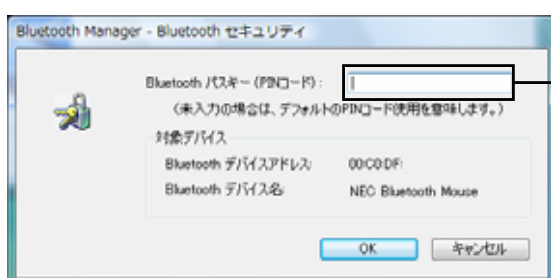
Bluetooth Manager - Bluetooth セキュリティ

Bluetooth パスキー（PINコード）:

（未入力の場合は、デフォルトのPINコード使用を意味します。）

対象デバイス

Bluetooth デバイスアドレス: 00:C0:DF:

Bluetooth デバイス名: NEC Bluetooth Mouse

OK

キャンセル